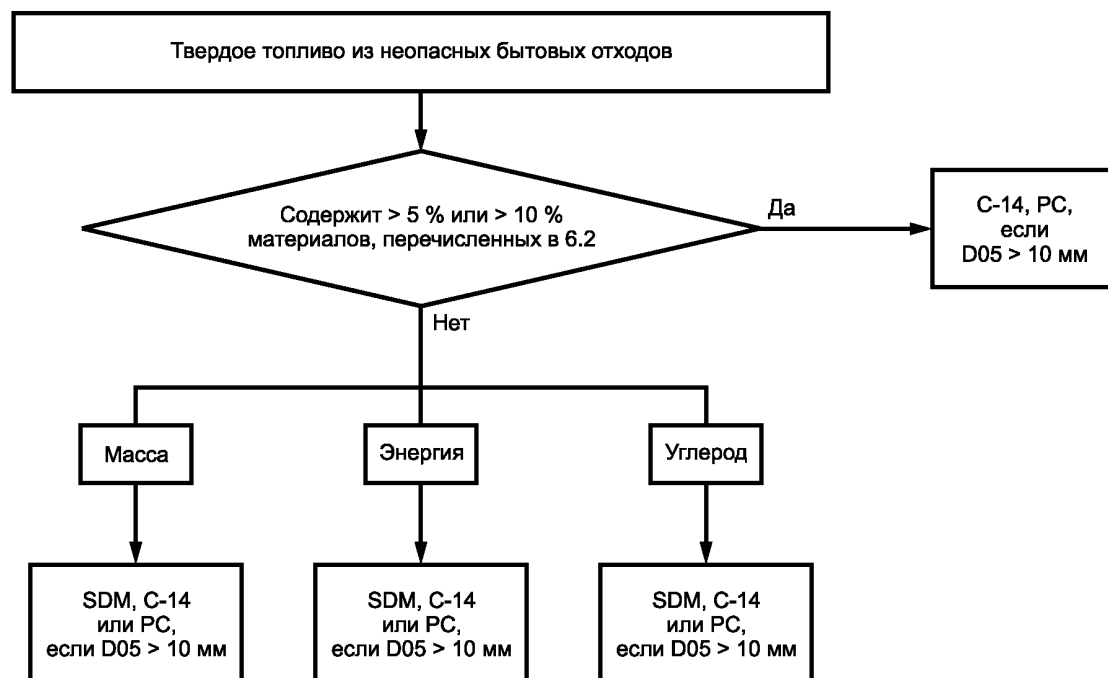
Твердое топливо из неопасных бытовых отходов

Содержит > 5 % или > 10 % материалов, перечисленных в 6.2

Да

С-14, PC, если D05 > 10 мм

Нет

Масса

Энергия

Углерод

SDM, С-14 или PC, если D05 > 10 мм

SDM, С-14 или PC, если D05 > 10 мм

SDM, С-14 или PC, если D05 > 10 мм